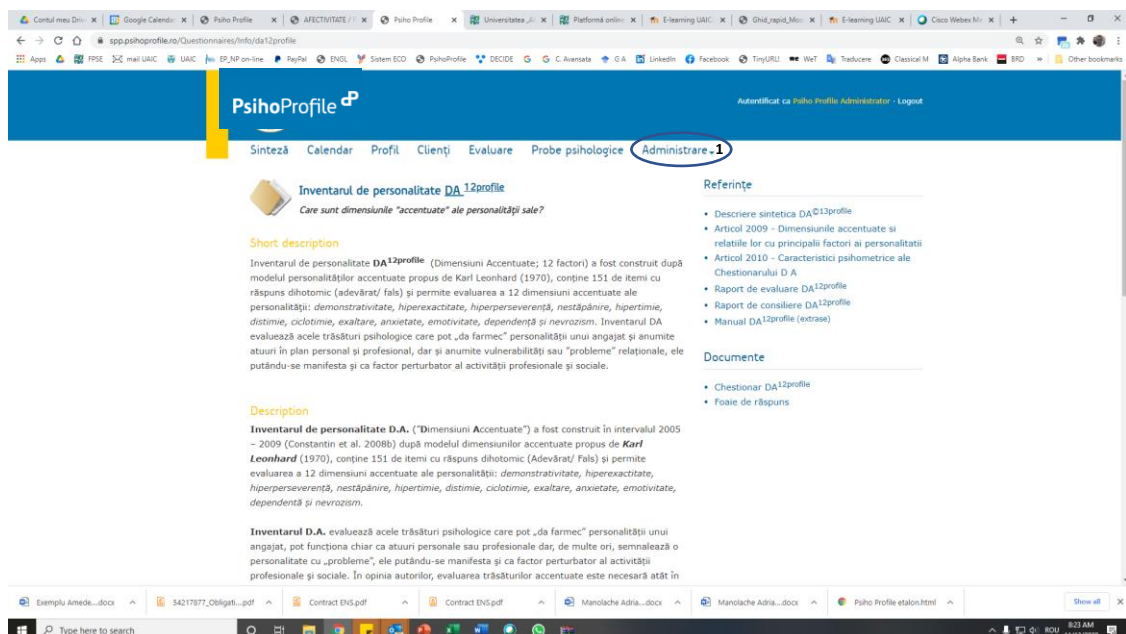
Contul meu Drive | Google Calendar | Psiho Profile | AFECTIVITATE / | Psiho Profile | Universitatea | Platformă online | E-learning UAIC | Ghid_rapid_Moo | E-learning UAIC | Cisco Webex Me | +

spp.psihoprofile.ro/Questionnaires/Info/da12profile

Apps FPSE mail UAIC UAIC EP_NP on-line PayPal ENSL Sistem ECO PsihoProfile DECIDE G C. Avansata G A LinkedIn Facebook TinyURL! WeT Traducere Classical M Alpha Bank BRD » Other bookmarks

PsihoProfile

Autentificat ca Psiho Profile Administrator - Logout

Sinteză Calendar Profil Clienți Evaluare Probe psihologice Administrare 1

Inventarul de personalitate DA $^{12profile}$

Care sunt dimensiunile "accentuate" ale personalității sale?

Short description

Inventarul de personalitate DA$^{12profile}$ (Dimensiuni Accentuate; 12 factori) a fost construit după modelul personalităților accentuate propus de Karl Leonhard (1970), conține 151 de itemi cu răspuns dihotomic (adevărat/ fals) și permite evaluarea a 12 dimensiuni accentuate ale personalității: demonstrativitate, hiperexactitate, hiperperseverență, nestăpânire, hipertimie, distimie, ciclotimie, exaltare, anxietate, emotivitate, dependență și nevrozism. Inventarul DA evaluează acele trăsături psihologice care pot „da farmec" personalității unui angajat și anumite atuuri în plan personal și profesional, dar și anumite vulnerabilități sau "probleme" relaționale, ele putându-se manifesta și ca factor perturbator al activității profesionale și sociale.

Description

Inventarul de personalitate D.A. ("Dimensiuni Accentuate") a fost construit în intervalul 2005 – 2009 (Constantin et al. 2008b) după modelul dimensiunilor accentuate propus de Karl Leonhard (1970), conține 151 de itemi cu răspuns dihotomic (Adevărat/ Fals) și permite evaluarea a 12 dimensiuni accentuate ale personalității: demonstrativitate, hiperexactitate, hiperperseverență, nestăpânire, hipertimie, distimie, ciclotimie, exaltare, anxietate, emotivitate, dependență și nevrozism.

Inventarul D.A. evaluează acele trăsături psihologice care pot „da farmec" personalității unui angajat, pot funcționa chiar ca atuuri personale sau profesionale dar, de multe ori, semnalează o personalitate cu „probleme", ele putându-se manifesta și ca factor perturbator al activității profesionale și sociale. În opinia autorilor, evaluarea trăsăturilor accentuate este necesară atât în

Referințe

• Descriere sintetica DA©$^{13profile}$
• Articol 2009 - Dimensiunile accentuate si relatiile lor cu principalii factori ai personalitatii
• Articol 2010 - Caracteristici psihometrice ale Chestionarului D A
• Raport de evaluare DA$^{12profile}$
• Raport de consiliere DA$^{12profile}$
• Manual DA$^{12profile}$ (extrase)

Documente

• Chestionar DA$^{12profile}$
• Foaie de răspuns

Exemplu Amede....docx | 34217877_Obligati....pdf | Contract ENS.pdf | Contract ENS.pdf | Manolache Adria....docx | Manolache Adria....docx | Psiho Profile etalon.html | Show all

Type here to search | ROU 8:23 AM